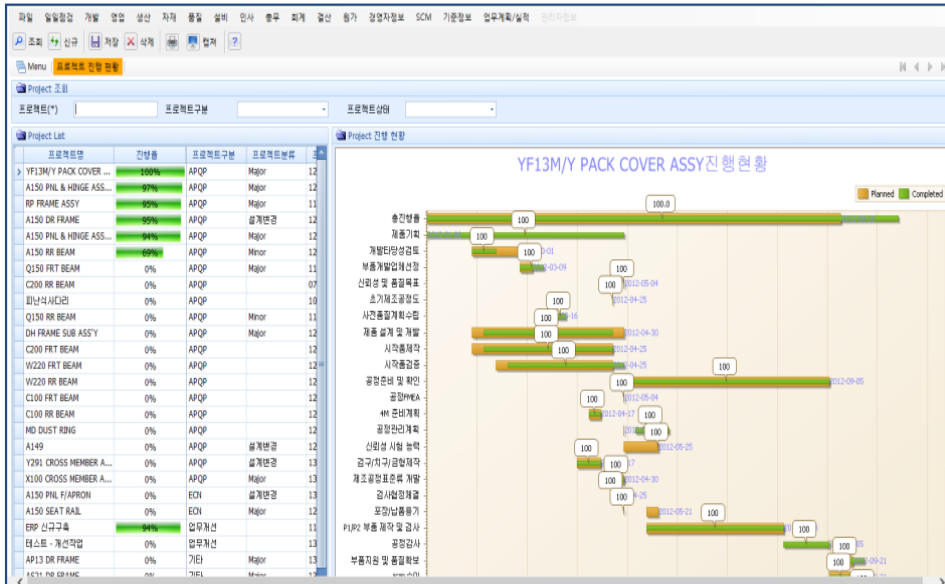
파일 일일점검 개발 영업 생산 자재 품질 설비 인사 총무 회계 결산 원가 경영자정보 SCM 기준정보 업무계획/실적 관리자정보

조회 신규 저장 삭제 캡처 ?

Menu 프로젝트 진행 현황

Project 조회

프로젝트(*) 프로젝트구분 프로젝트상태

Project List

| 프로젝트명 | 진행율 | 프로젝트구분 | 프로젝트분류 | |
|---|---|---|---|---|
| YF13M/Y PACK COVER ... | 100% | APQP | Major | 12 |
| A150 PNL & HINGE ASS... | 97% | APQP | Major | 12 |
| RP FRAME ASSY | 95% | APQP | Major | 11 |
| A150 DR FRAME | 95% | APQP | 설계변경 | 12 |
| A150 PNL & HINGE ASS... | 94% | APQP | Major | 12 |
| A150 RR BEAM | 69% | APQP | Minor | 12 |
| Q150 FRT BEAM | 0% | APQP | Major | 11 |
| C200 RR BEAM | 0% | APQP | | 07 |
| 피난식사다리 | 0% | APQP | | 10 |
| Q150 RR BEAM | 0% | APQP | Minor | 11 |
| DH FRAME SUB ASS'Y | 0% | APQP | Major | 12 |
| C200 FRT BEAM | 0% | APQP | | 12 |
| W220 FRT BEAM | 0% | APQP | | 12 |
| W220 RR BEAM | 0% | APQP | | 12 |
| C100 FRT BEAM | 0% | APQP | | 12 |
| C100 RR BEAM | 0% | APQP | | 12 |
| MD DUST RING | 0% | APQP | | 12 |
| A149 | 0% | APQP | 설계변경 | 12 |
| Y291 CROSS MEMBER A... | 0% | APQP | 설계변경 | 13 |
| X100 CROSS MEMBER A... | 0% | APQP | Major | 13 |
| A150 PNL F/APRON | 0% | ECN | 설계변경 | 12 |
| A150 SEAT RAIL | 0% | ECN | Major | 12 |
| ERP 신규구축 | 94% | 업무개선 | | 11 |
| 테스트 - 개선작업 | 0% | 업무개선 | | 11 |
| AP13 DR FRAME | 0% | 기타 | Major | 13 |

Project 진행 현황

YF13M/Y PACK COVER ASSY진행현황

Planned Completed

총진행률 100.0
제품기획 100
개발타당성검토 100
부품개발업체선정 100
신뢰성 및 품질목표 100
초기제조공정도 100
사전품질계획수립 100
제품 설계 및 개발 100
시작품제작 100
시작품검증 100
공정준비 및 확인 100
공정FMEA 100
4M 준비계획 100
공정관리계획 100
신뢰성 시험 능력 100
검구/치구/금형제작 100
제조공정표준류 개발 100
검사협정체결 100
포장/납품용기 100
P1/P2 부품 제작 및 검사 100
공정감사 100
부품지원 및 품질확보 100

2012-05-04
2012-04-25
2012-04-30
2012-04-25
2012-09-05
2012-05-04
2012-04-17
2012-05-25
2012-04-30
2012-05-21